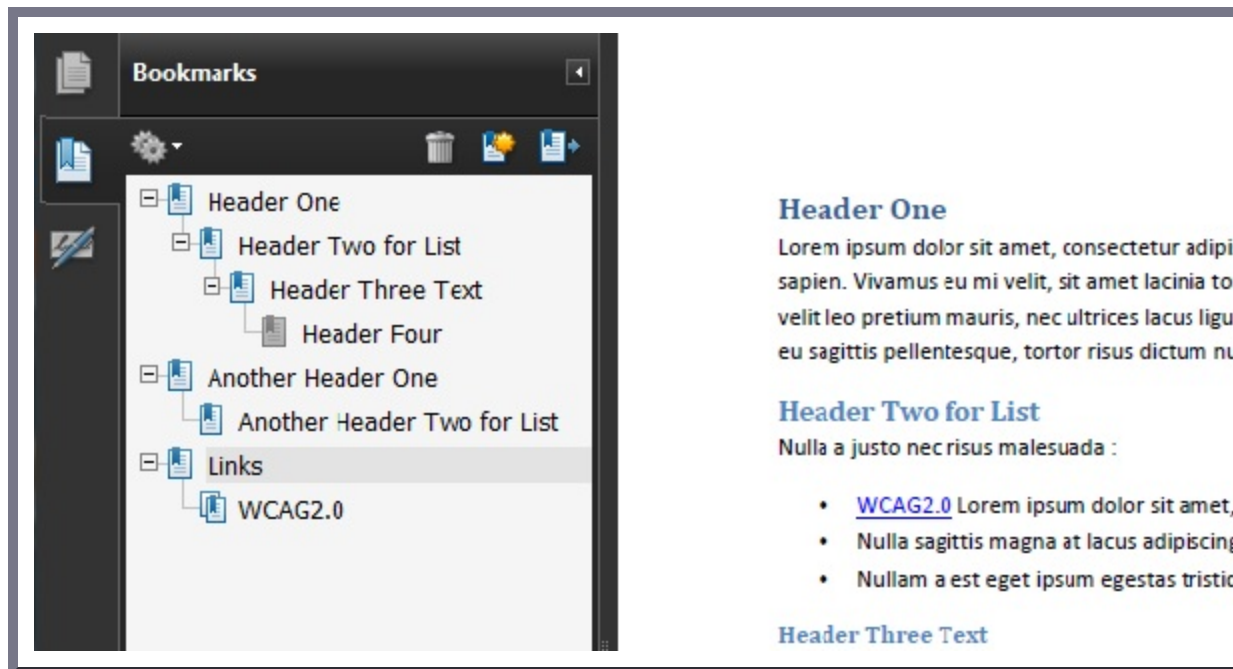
Bookmarks

Header One
Header Two for List
Header Three Text
Header Four
Another Header One
Another Header Two for List
Links
WCAG2.0

Header One
Lorem ipsum dolor sit amet, consectetur adipi sapien. Vivamus eu mi velit, sit amet lacinia to velit leo pretium mauris, nec ultrices lacus ligu eu sagittis pellentesque, tortor risus dictum nu

Header Two for List
Nulla a justo nec risus malesuada :

- WCAG2.0 Lorem ipsum dolor sit amet,
- Nulla sagittis magna at lacus adipiscing
- Nullam a est eget ipsum egestas tristic

Header Three Text